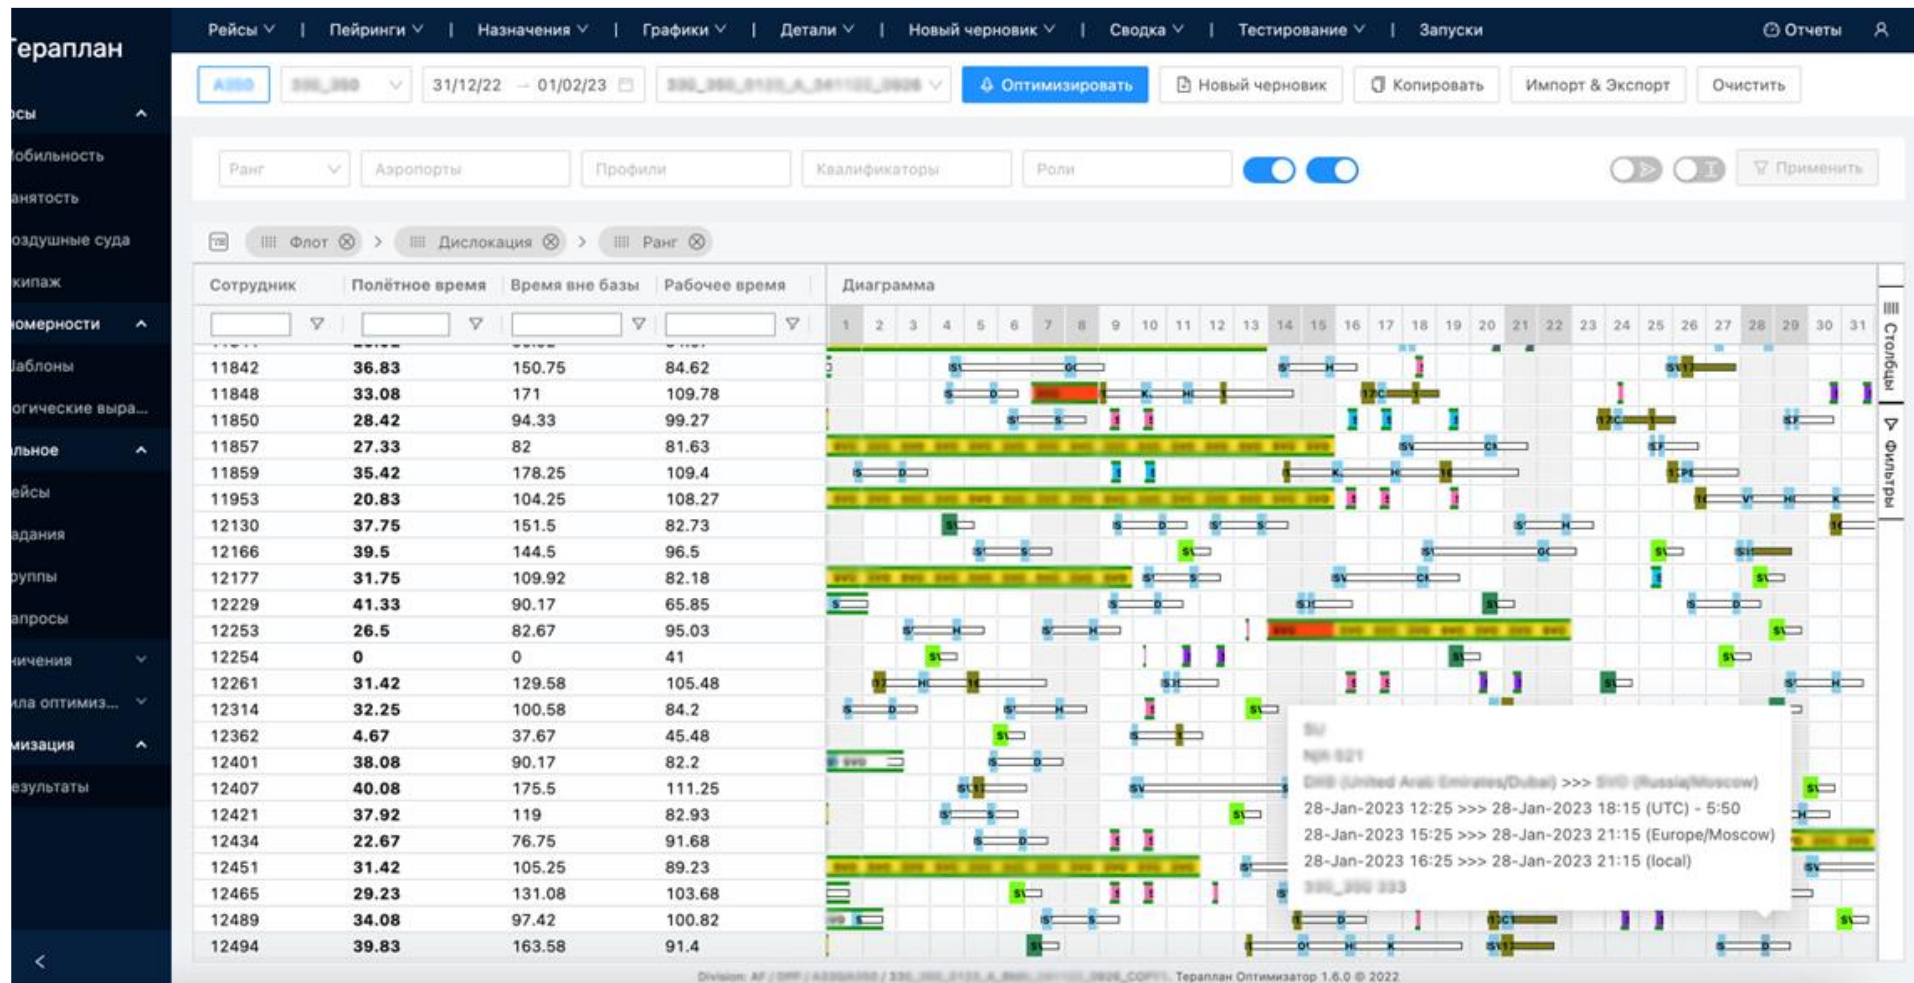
Терaплан

Рейсы | Пейринги | Назначения | Графики | Детали | Новый черновик | Сводка | Тестирование | Запуски

Отчеты

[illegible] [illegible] 31/12/22 → 01/02/23 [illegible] Оптимизировать Новый черновик Копировать Импорт & Экспорт Очистить

ісы
юбильность
анятость
оздушные суда
кипаж
юмерности
Іаблоны
огические выра...
льное
ейсы
адания
руппы
апросы
ничения
ила оптимиз...
мизация
езультаты

Ранг Аэропорты Профили Квалификаторы Роли Применить

Флот > Дислокация > Ранг

| Сотрудник | Полётное время | Время вне базы | Рабочее время |
|---|---|---|---|
| 11842 | 36.83 | 150.75 | 84.62 |
| 11848 | 33.08 | 171 | 109.78 |
| 11850 | 28.42 | 94.33 | 99.27 |
| 11857 | 27.33 | 82 | 81.63 |
| 11859 | 35.42 | 178.25 | 109.4 |
| 11953 | 20.83 | 104.25 | 108.27 |
| 12130 | 37.75 | 151.5 | 82.73 |
| 12166 | 39.5 | 144.5 | 96.5 |
| 12177 | 31.75 | 109.92 | 82.18 |
| 12229 | 41.33 | 90.17 | 65.85 |
| 12253 | 26.5 | 82.67 | 95.03 |
| 12254 | 0 | 0 | 41 |
| 12261 | 31.42 | 129.58 | 105.48 |
| 12314 | 32.25 | 100.58 | 84.2 |
| 12362 | 4.67 | 37.67 | 45.48 |
| 12401 | 38.08 | 90.17 | 82.2 |
| 12407 | 40.08 | 175.5 | 111.25 |
| 12421 | 37.92 | 119 | 82.93 |
| 12434 | 22.67 | 76.75 | 91.68 |
| 12451 | 31.42 | 105.25 | 89.23 |
| 12465 | 29.23 | 131.08 | 103.68 |
| 12489 | 34.08 | 97.42 | 100.82 |
| 12494 | 39.83 | 163.58 | 91.4 |

Диаграмма
1 2 3 4 5 6 7 8 9 10 11 12 13 14 15 16 17 18 19 20 21 22 23 24 25 26 27 28 29 30 31

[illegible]
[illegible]
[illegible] >>> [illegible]
28-Jan-2023 12:25 >>> 28-Jan-2023 18:15 (UTC) - 5:50
28-Jan-2023 15:25 >>> 28-Jan-2023 21:15 (Europe/Moscow)
28-Jan-2023 16:25 >>> 28-Jan-2023 21:15 (local)
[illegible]

Столбцы Фильтры

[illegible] Терaплан Оптимизатор 1.6.0 © 2022